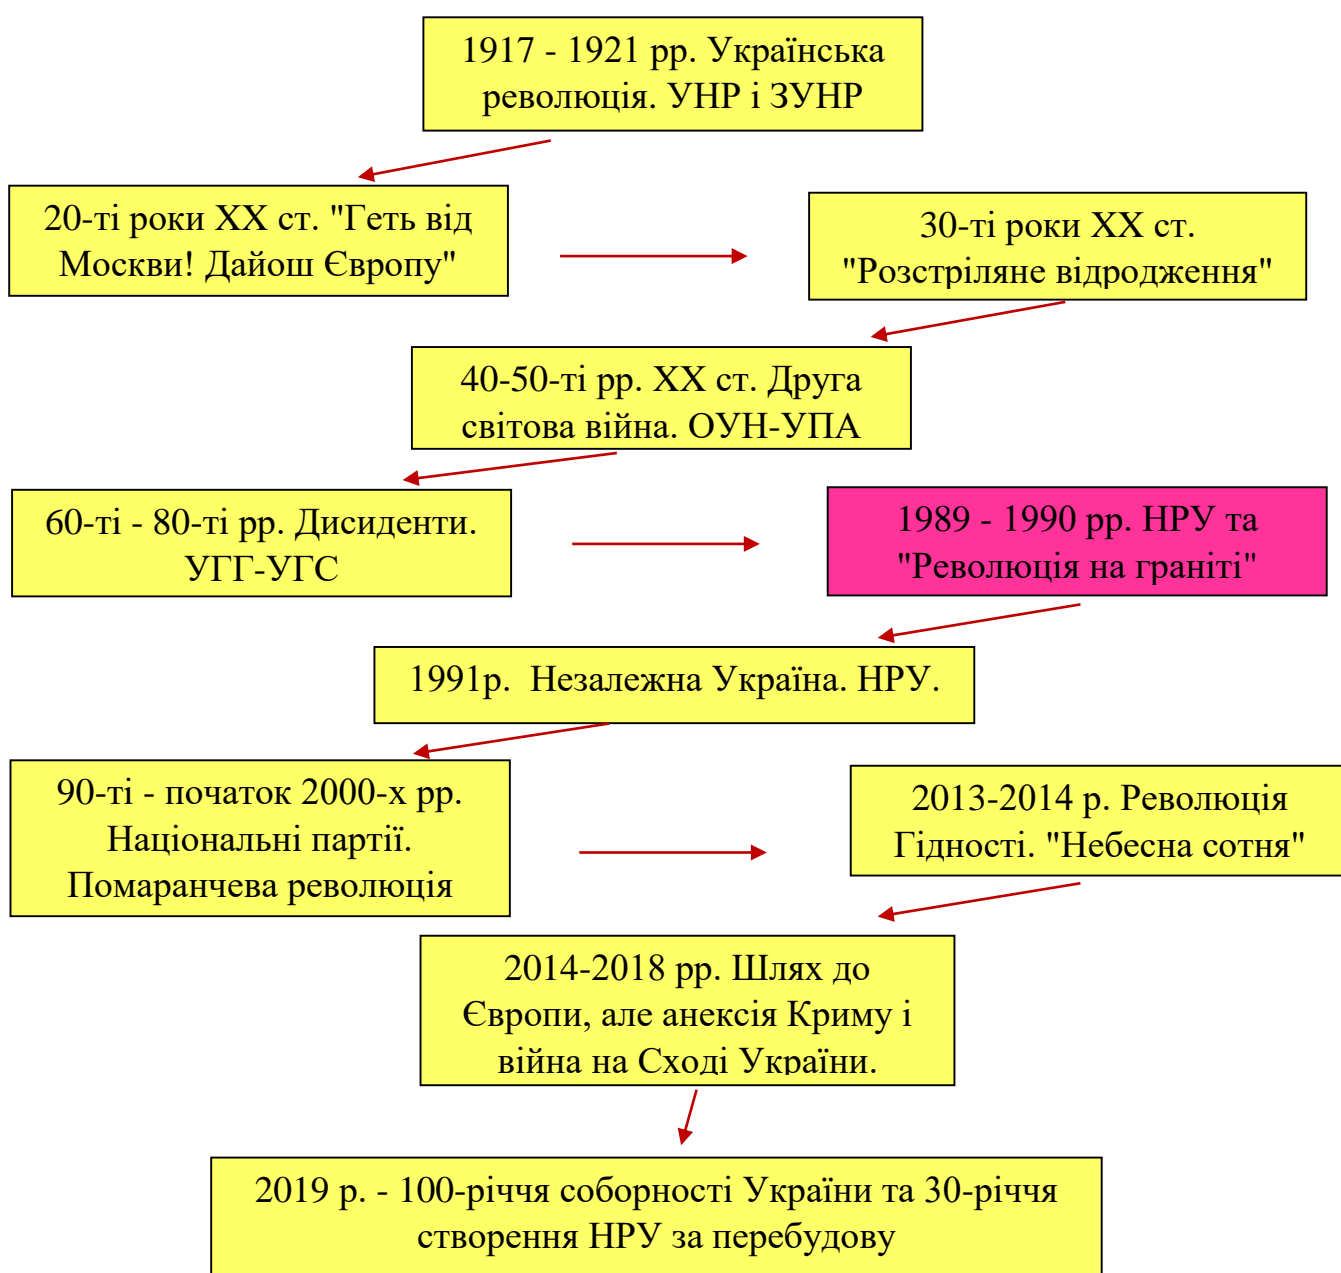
1917 - 1921 рр. Українська революція. УНР і ЗУНР

20-ті роки XX ст. "Геть від Москви! Дайош Європу"

30-ті роки XX ст. "Розстріляне відродження"

40-50-ті рр. XX ст. Друга світова війна. ОУН-УПА

60-ті - 80-ті рр. Дисиденти. УГГ-УГС

1989 - 1990 рр. НРУ та "Революція на граніті"

1991р. Незалежна Україна. НРУ.

90-ті - початок 2000-х рр. Національні партії. Помаранчева революція

2013-2014 р. Революція Гідності. "Небесна сотня"

2014-2018 рр. Шлях до Європи, але анексія Криму і війна на Сході України.

2019 р. - 100-річчя соборності України та 30-річчя створення НРУ за перебудову